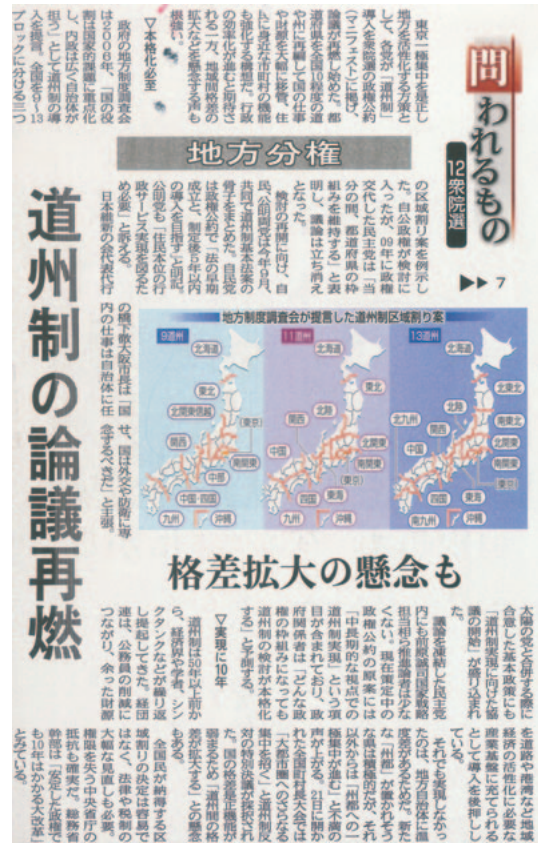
問われるもの
12衆院選
▶▶7

地方分権

道州制の論議再燃

格差拡大の懸念も

東京一極集中を是正し、地方を活性化する方策として、各党が「道州制」導入を衆院選の政権公約（マニフェスト）に掲げ、論議が再燃し始めた。都道府県を全国10程度の道や州に再編して国の仕事や財源を大幅に移管、住民に身近な市町村の機能も強化する構想だ。行政の効率化が進む一方、地域間格差の拡大などを懸念する声も根強い。

▽本格化必至
政府の地方制度調査会は2006年、「国の役割を限定し、内政は広く自治体が担う」として道州制の導入を提言、全国を9～13ブロックに分ける三つの区割り案を例示した。自公政権が検討に入ったが、09年に政権交代した民主党は「当分の間、都道府県の枠組みを維持する」と表明し、議論は立ち消えとなった。

独自の再編に向け、自民、公明両党は今年8月、共同で「道州制基本法案」の骨子をまとめた。自民党は政権公約で「法の成立後、5年を目途に導入を目指す」と明記。公明党も「住民本位の行政サービス実現を図るため必要」と訴える。

日本維新の会代表代行の橋下徹大阪市長は「国、せいぜい外交や防衛だ。国内の仕事は自治体に任せるべきだ」と主張。

地方制度調査会が提言した道州制区域割り案

9道州
北海道
東北
北関東信越
南関東
東京
中部
関西
中国・四国
九州
沖縄

11道州
北海道
東北
北関東
南関東
東京
北陸
東海
関西
中国
四国
九州
沖縄

13道州
北海道
北東北
南東北
北関東
南関東
東京
北陸
東海
関西
中国
四国
北九州
南九州
沖縄

大阪府と合体する際に合意した基本政策にも「道州制導入に向けた協議の開始」が盛り込まれた。

議論を凍結した民主党内にも、道州制導入を訴える議員は少なくない。現在策定中の政権公約の原案には「中長期的な視点での道州制実現」という項目が含まれており、政府関係者は「どんな政権の枠組みになっても、道州制の検討が本格化する」と予測する。

▽実現に10年
道州制は50年以上前から、経済界や学界、シンクタンクなどが繰り返し提起してきた。経団連は、公務員の削減につながり、余った財源を道路や港湾など地域経済の活性化に必要な産業基盤に充てられるとして導入を後押しした。

それでも実現しなかったのは、地方自治体に権限の移譲を求める「州都」が置かれる都市以外からは「州都への一極集中が進む」と不満の声が上がる。21日に都内で開かれた全国町村長大会は「大都市集中をさらに加速する」と道州制反対の特別決議を採択した。国の省庁は権限が削減される「道州制の弊害が大きい」との懸念も。

全国民が納得する区割りの決定は容易ではなく、法律や税制の大幅な改正も必要。権限を失う中央省庁の抵抗も根強い。総務省幹部は「実現に10年以上はかかる大改革」とみている。